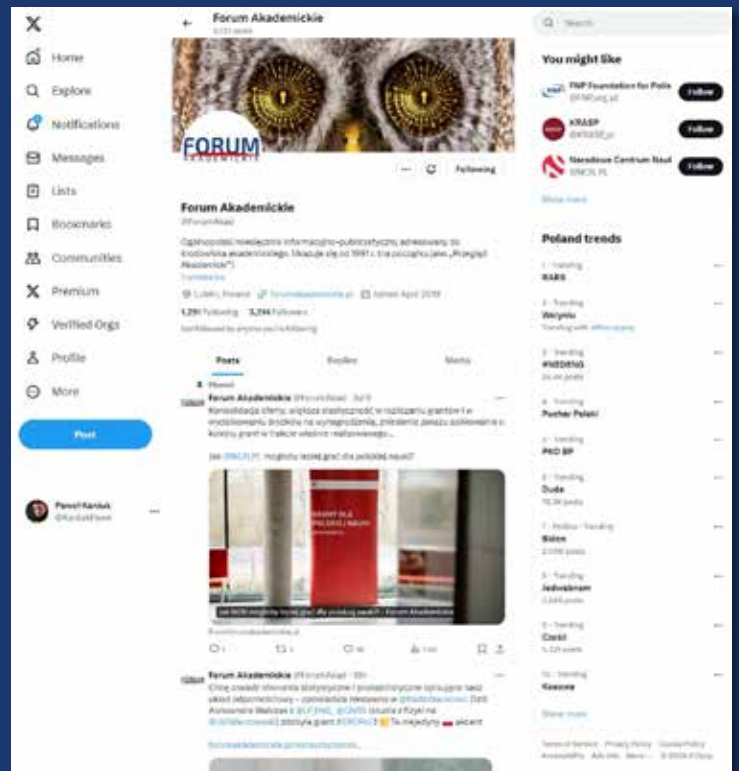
X
Home
Explore
Notifications
Messages
Lists
Bookmarks
Communities
Premium
Verified Orgs
Profile
More
Post

Paweł Kańduś
@KandusPawel

Forum Akademickie
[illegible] posts

FORUM
AKADEMICKIE

Following

Forum Akademickie
@ForumAkad

Ogólnopolski miesięcznik informacyjno-publicystyczny, adresowany do środowiska akademickiego. Ukazuje się od 1991 r. (na początku jako „Przegląd Akademicki")
Translate

Lublin, Poland forumakademickie.pl Joined April 2018

1,291 Following 3,244 Followers

Not followed by anyone you're following

Posts Replies Media

Pinned
Forum Akademickie @ForumAkad · Jul 9
Konsolidacja oferty, większa elastyczność w rozliczaniu grantów i w modyfikowaniu środków na wynagrodzenia, zniesienie zakazu ubiegania się o kolejny grant w trakcie własnie realizowanego...

Jak @NCN_PL może lepiej grać dla polskiej nauki?

GRAMY DLA POLSKIEJ NAUKI

Jak NCN mógłby lepiej grać dla polskiej nauki? - Forum Akademickie
From forumakademickie.pl

Forum Akademickie @ForumAkad · 20h
Chcę zważć równania statystyczne i probabilistyczne opisujące taki układ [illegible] – powiedział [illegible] dr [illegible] z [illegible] @ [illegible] otrzymała grant #ERC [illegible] Tu między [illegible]

forumakademickie.pl/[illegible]

Search

You might like
FNP Foundation for Polis
@FNPorg_pl
Follow
KRASP
@KRASP_pl
Follow
Narodowe Centrum Nauk
@NCN_PL
Follow
Show more

Poland trends
1 · Trending
RARS
2 · Trending
Wołynia
Trending with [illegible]
3 · Trending
#WEDDING
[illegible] posts
4 · Trending
Puchar Polski
5 · Trending
PKO BP
6 · Trending
Duda
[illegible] posts
7 · Politics · Trending
Biden
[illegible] posts
8 · Trending
Jedwabnem
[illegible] posts
9 · Trending
Czeski
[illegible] posts
10 · Trending
Kasowe
Show more

Terms of Service Privacy Policy Cookie Policy Accessibility Ads info More ··· © 2024 X Corp.